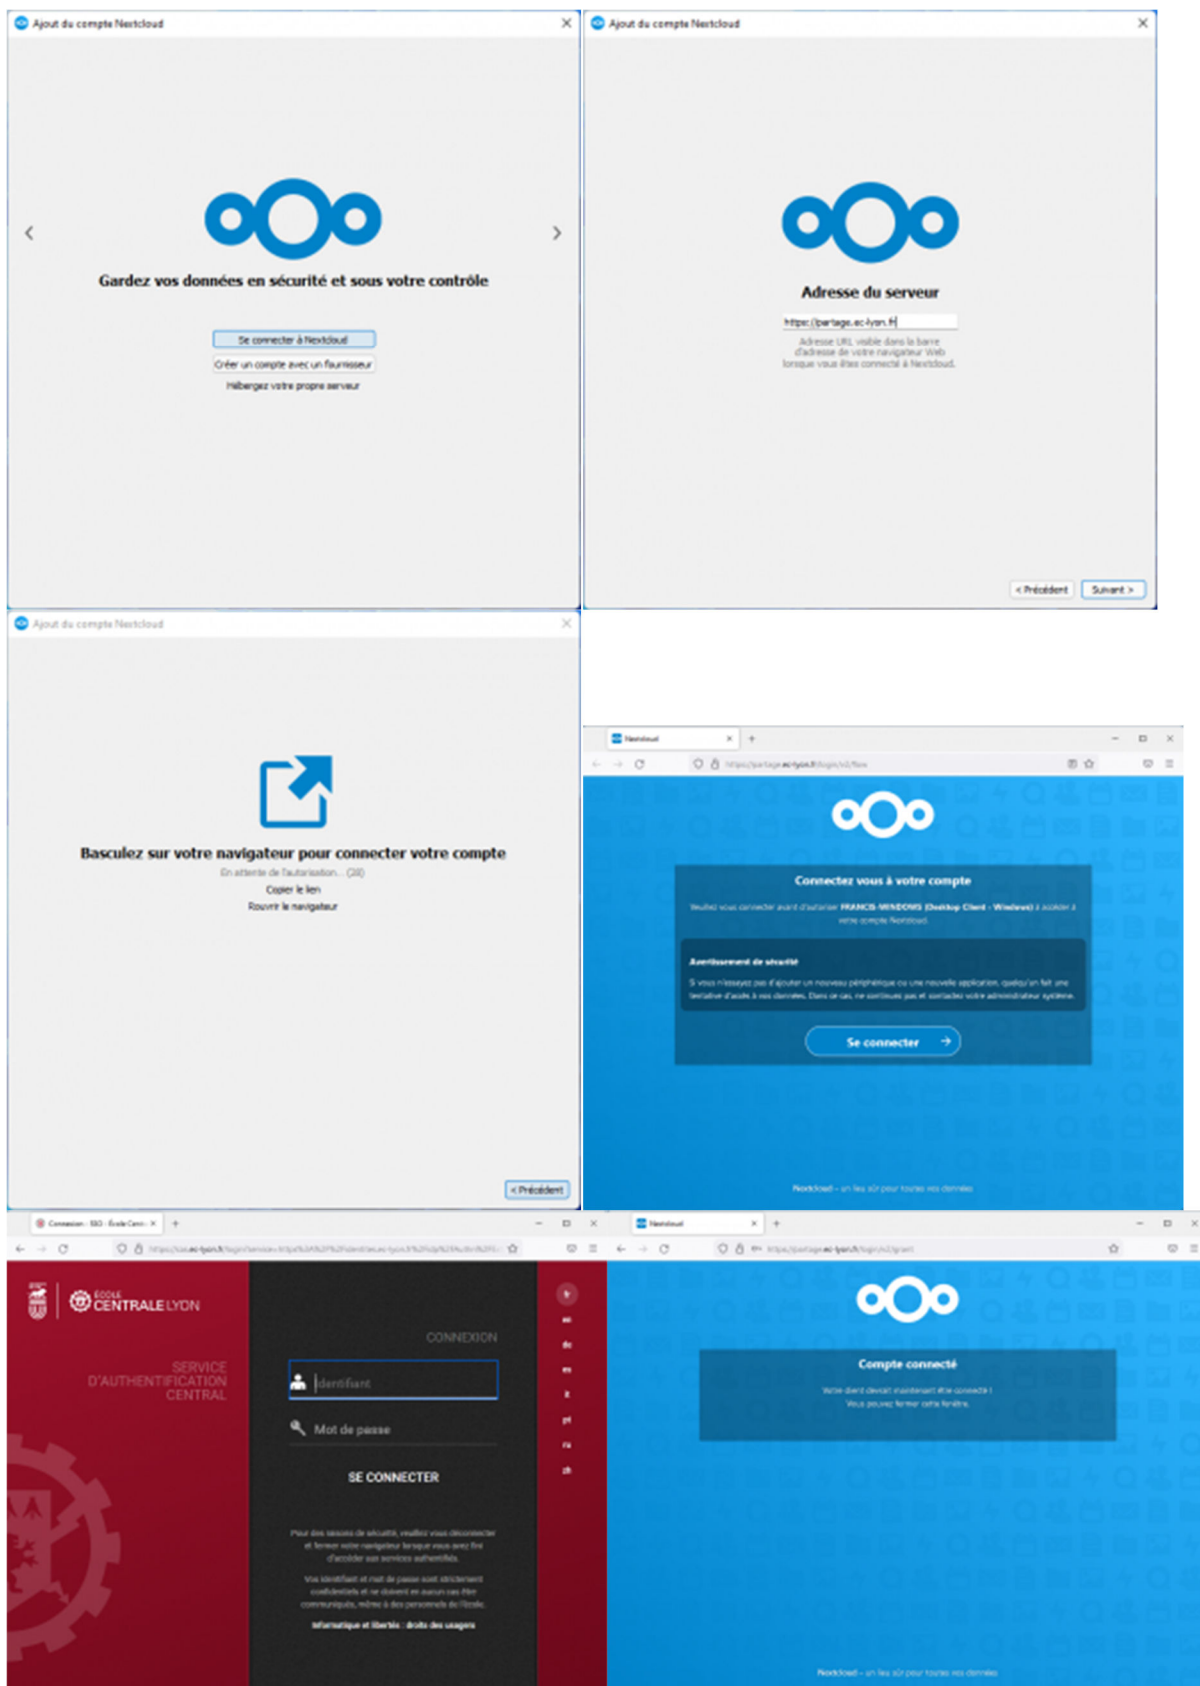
Ajout du compte Nextcloud

Gardez vos données en sécurité et sous votre contrôle

Se connecter à Nextcloud

Créer un compte avec un fournisseur

Hébergez votre propre serveur

Ajout du compte Nextcloud

Adresse du serveur

https://partage.ec-lyon.fr

Adresse URL visible dans la barre d'adresse de votre navigateur Web lorsque vous êtes connecté à Nextcloud.

< Précédent

Suivant >

Ajout du compte Nextcloud

Basculez sur votre navigateur pour connecter votre compte

En attente de l'autorisation... (28)

Copier le lien

Rouvrir le navigateur

< Précédent

Nextcloud

https://partage.ec-lyon.fr/login/v2/flow

Connectez vous à votre compte

Veuillez vous connecter avant d'autoriser FRANCIS-WINDOWS (Desktop Client - Windows) à accéder à votre compte Nextcloud.

Avertissement de sécurité

Si vous n'essayez pas d'ajouter un nouveau périphérique ou une nouvelle application, quelqu'un fait une tentative d'accès à vos données. Dans ce cas, ne continuez pas et contactez votre administrateur système.

Se connecter →

Nextcloud – un lieu sûr pour toutes vos données

Connexion - SSO - École Centr...

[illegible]

ÉCOLE CENTRALE LYON

SERVICE D'AUTHENTIFICATION CENTRAL

CONNEXION

Identifiant

Mot de passe

SE CONNECTER

Pour des raisons de sécurité, veuillez vous déconnecter et fermer votre navigateur lorsque vous avez fini d'accéder aux services authentifiés.

Vos identifiant et mot de passe sont strictement confidentiels et ne doivent en aucun cas être communiqués, même à des personnels de l'école.

Informatique et libertés : droits des usagers

fr
en
de
es
it
pt
ru
zh

Nextcloud

https://partage.ec-lyon.fr/login/v2/grant

Compte connecté

Votre client devrait maintenant être connecté !
Vous pouvez fermer cette fenêtre.

Nextcloud – un lieu sûr pour toutes vos données